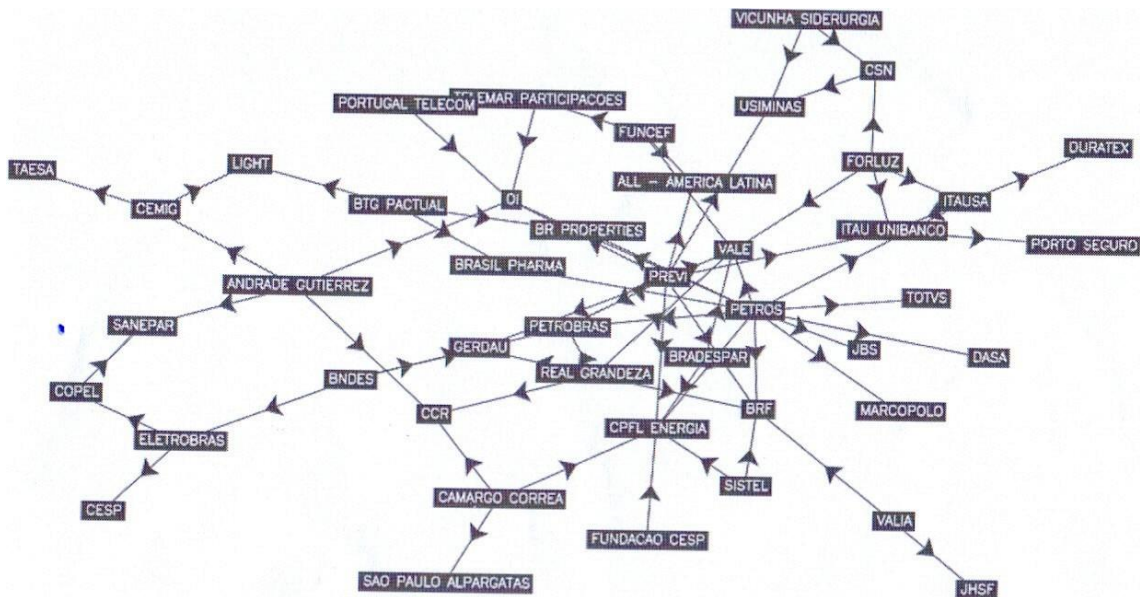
VICUNHA SIDERURGIA
CSN
USIMINAS
PORTUGAL TELECOM
TELEMAR PARTICIPACOES
FUNCEF
TAESA
LIGHT
CEMIG
BTG PACTUAL
OI
ALL - AMERICA LATINA
FORLUZ
DURATEX
ITAUSA
BR PROPERTIES
VALE
ITAU UNIBANCO
PORTO SEGURO
BRASIL PHARMA
PREVI
ANDRADE GUTIERREZ
PETROS
TOTVS
SANEPAR
PETROBRAS
GERDAU
BRADESPAR
JBS
DASA
REAL GRANDEZA
BNDES
COPEL
CCR
BRF
MARCOPOLO
ELETROBRAS
CPFL ENERGIA
SISTEL
CESP
CAMARGO CORREA
VALIA
FUNDACAO CESP
SAO PAULO ALPARGATAS
JHSF